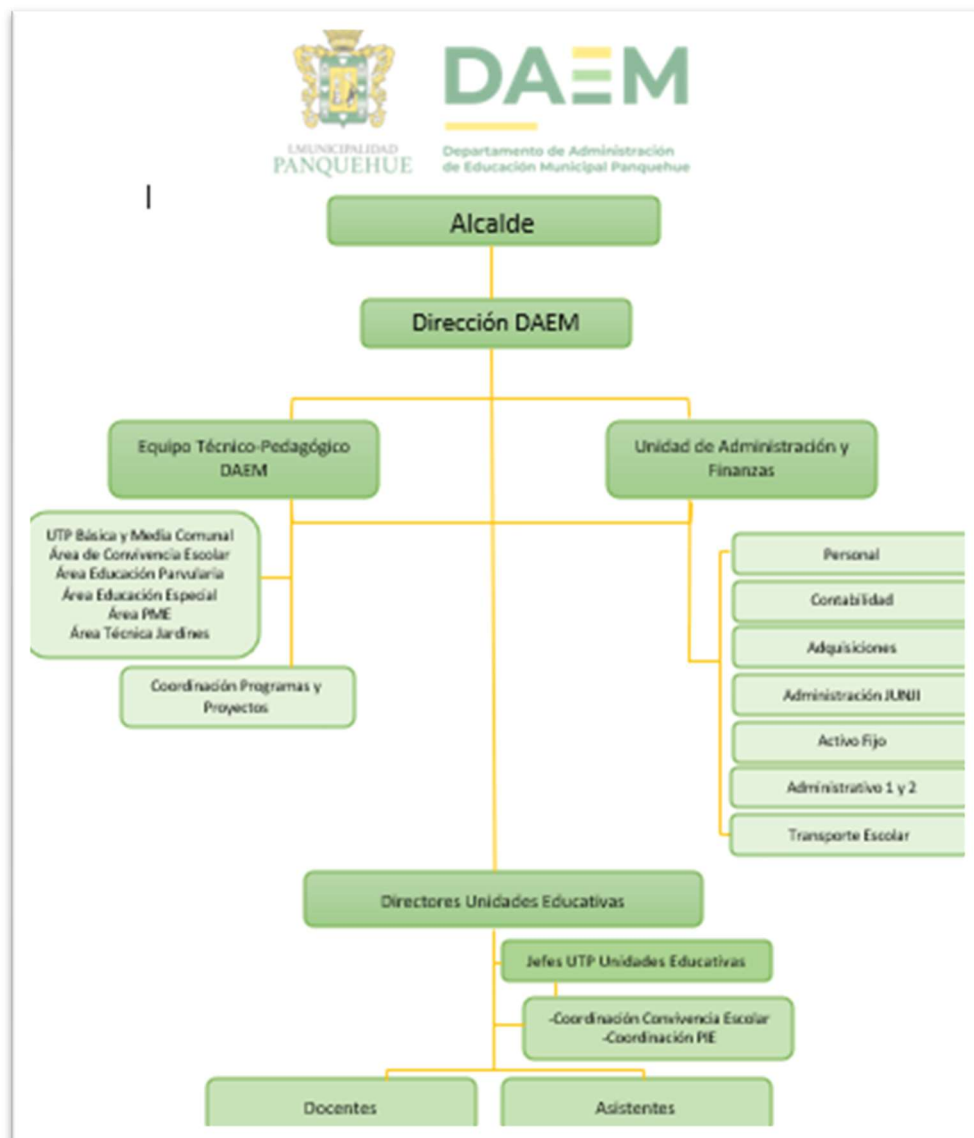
I.MUNICIPALIDAD PANQUEHUE

DAEM

Departamento de Administración de Educación Municipal Panquehue

Alcalde

Dirección DAEM

Equipo Técnico-Pedagógico DAEM

Unidad de Administración y Finanzas

UTP Básica y Media Comunal
Área de Convivencia Escolar
Área Educación Parvularia
Área Educación Especial
Área PME
Área Técnica Jardines

Coordinación Programas y Proyectos

Personal

Contabilidad

Adquisiciones

Administración JUNJI

Activo Fijo

Administrativo 1 y 2

Transporte Escolar

Directores Unidades Educativas

Jefes UTP Unidades Educativas

-Coordinación Convivencia Escolar
-Coordinación PIE

Docentes

Asistentes